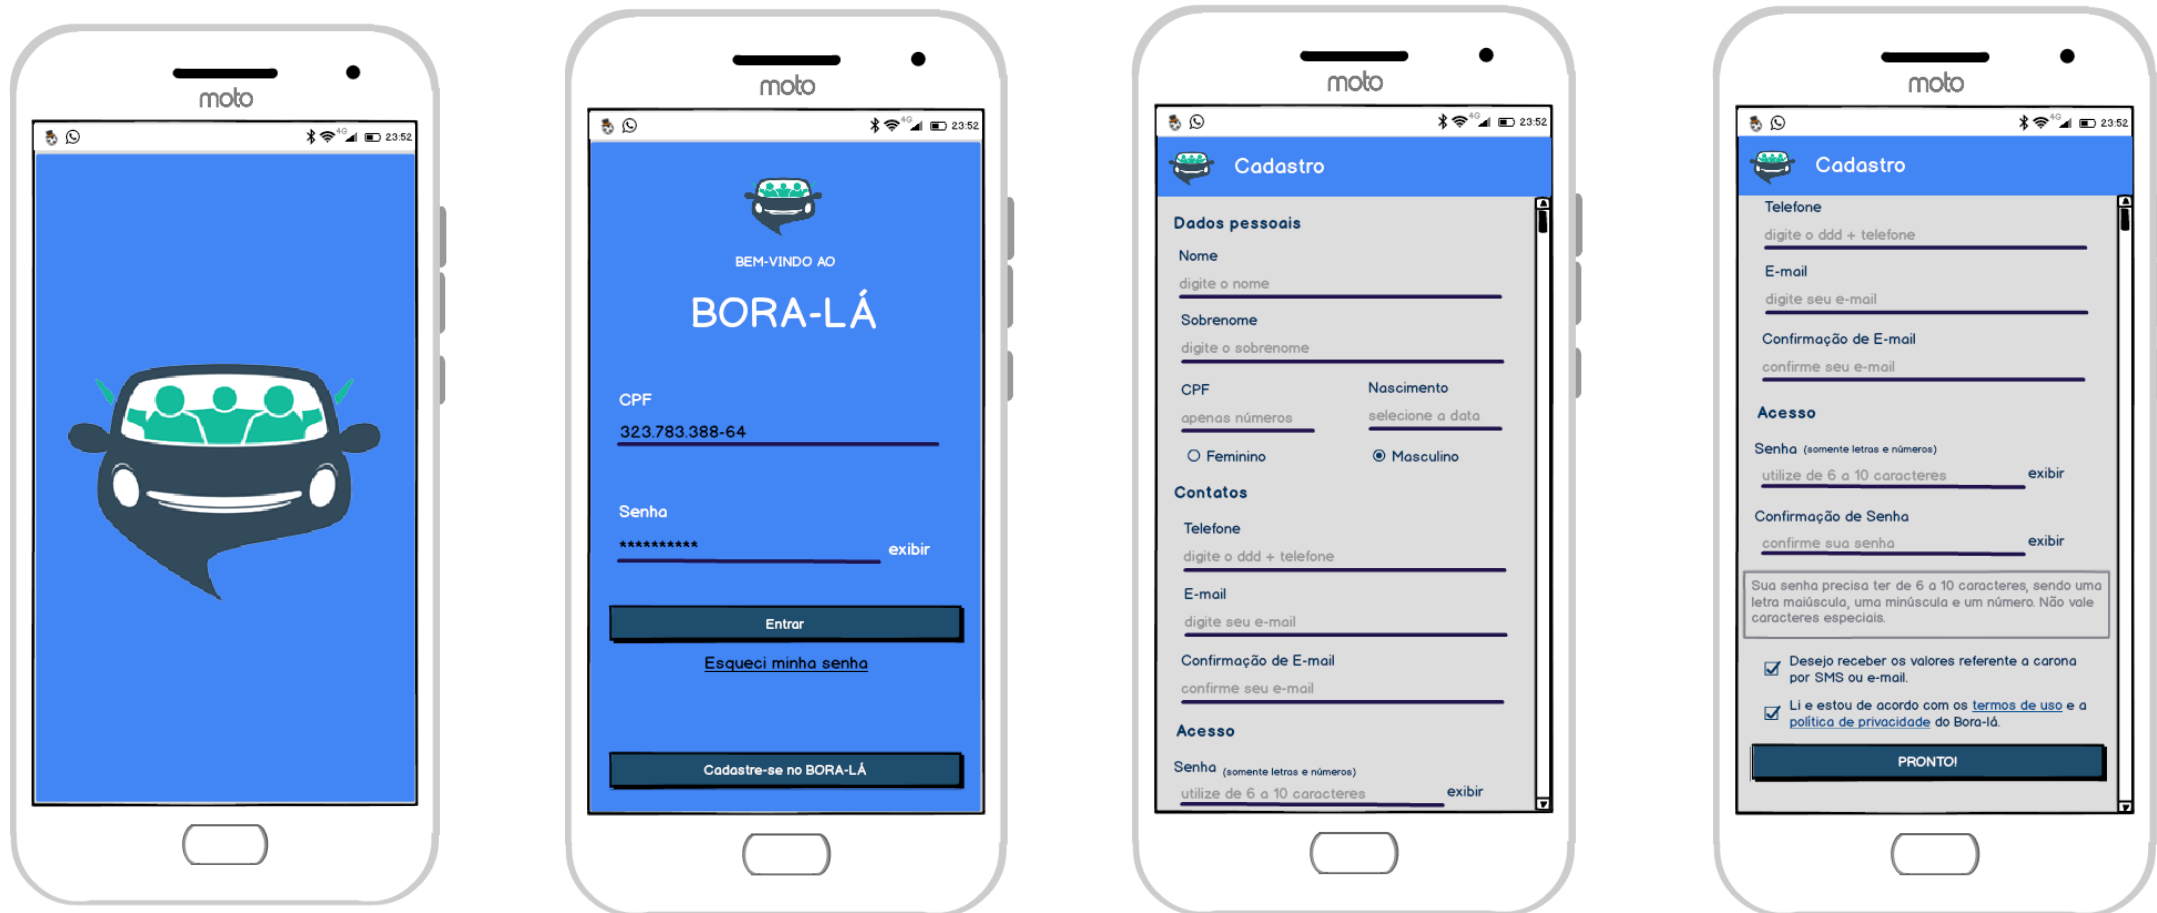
moto

4G 23:52

moto

4G 23:52

BEM-VINDO AO

BORA-LÁ

CPF

323.783.388-64

Senha

**********

exibir

Entrar

Esqueci minha senha

Cadastre-se no BORA-LÁ

moto

4G 23:52

Cadastro

Dados pessoais

Nome

digite o nome

Sobrenome

digite o sobrenome

CPF

apenas números

Nascimento

selecione a data

Feminino

Masculino

Contatos

Telefone

digite o ddd + telefone

E-mail

digite seu e-mail

Confirmação de E-mail

confirme seu e-mail

Acesso

Senha (somente letras e números)

utilize de 6 a 10 caracteres

exibir

moto

4G 23:52

Cadastro

Telefone

digite o ddd + telefone

E-mail

digite seu e-mail

Confirmação de E-mail

confirme seu e-mail

Acesso

Senha (somente letras e números)

utilize de 6 a 10 caracteres

exibir

Confirmação de Senha

confirme sua senha

exibir

Sua senha precisa ter de 6 a 10 caracteres, sendo uma letra maiúscula, uma minúscula e um número. Não vale caracteres especiais.

Desejo receber os valores referente a carona por SMS ou e-mail.

Li e estou de acordo com os termos de uso e a política de privacidade do Bora-lá.

PRONTO!